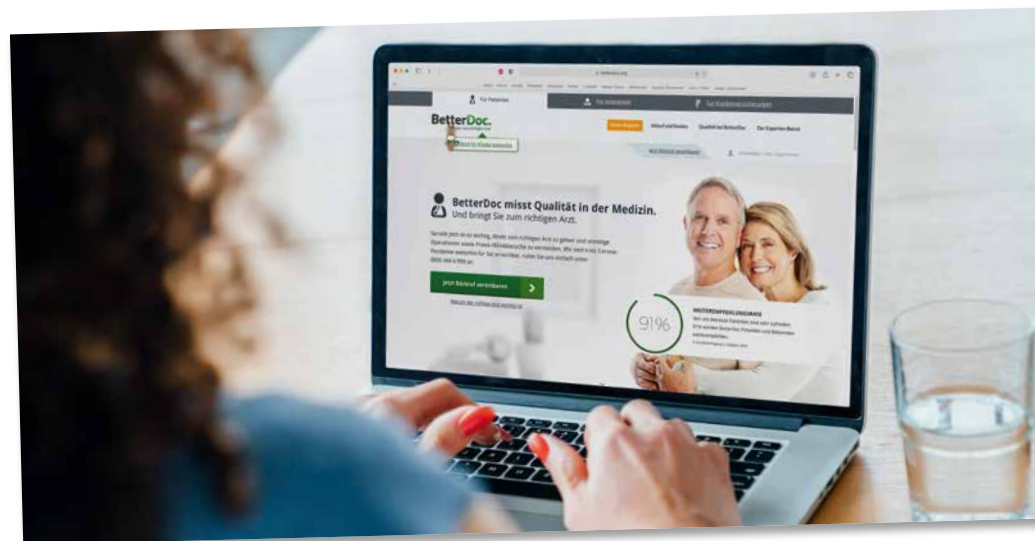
Für Patienten

Für Unternehmen

Für Krankenversicherungen

BetterDoc.

Jetzt Rückruf vereinbaren

BetterDoc misst Qualität in der Medizin.
Und bringt Sie zum richtigen Arzt.

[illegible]

Jetzt Rückruf vereinbaren

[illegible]

91%

WEITEREMPFEHLUNGSRATE

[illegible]